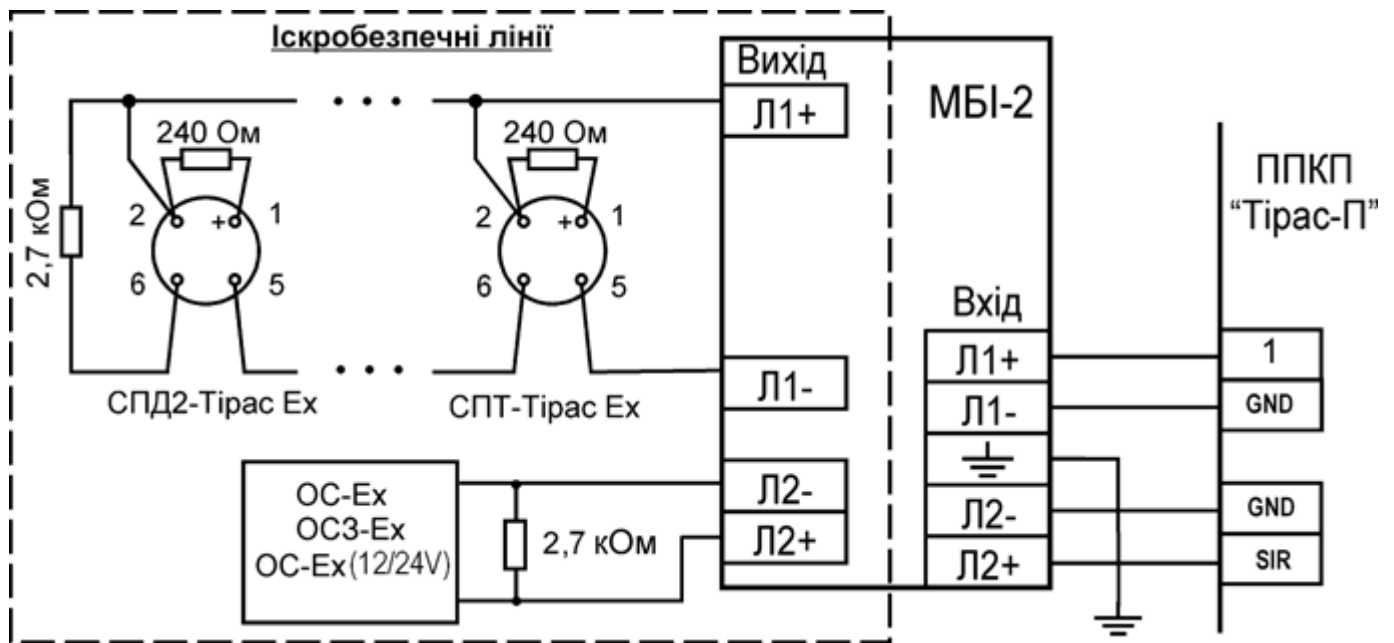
Іскробезпечні лінії

240 Ом

2,7 кОм

2 + 1
6 5

СПД2-Тірас Ех

240 Ом

2 + 1
6 5

СПТ-Тірас Ех

Вихід
Л1+
Л1-
Л2-
Л2+

МБІ-2

Вхід
Л1+
Л1-
Л2-
Л2+

ППКП
“Тірас-П”

1
GND
GND
SIR

ОС-Ех
ОСЗ-Ех
ОС-Ех(12/24V)

2,7 кОм